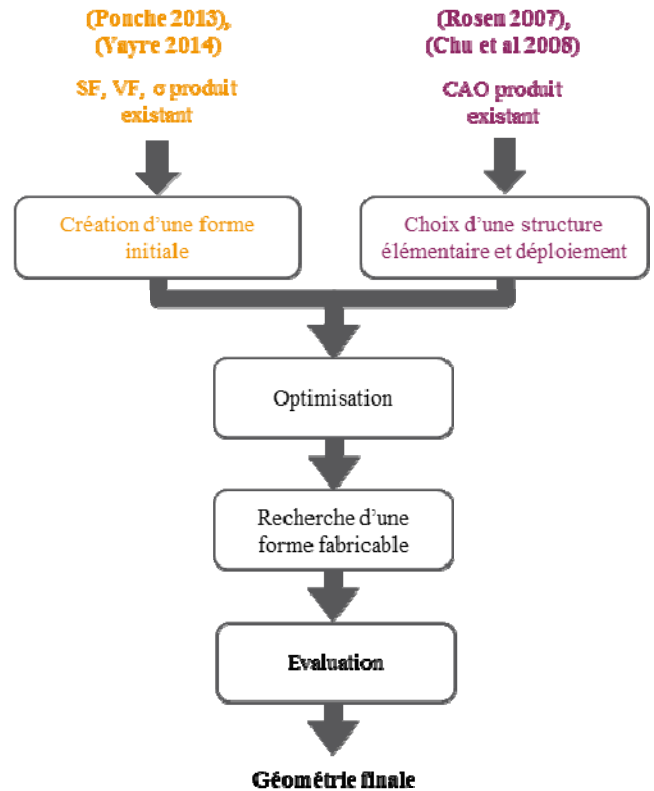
(Ponche 2013), (Vayre 2014)

SF, VF, σ produit existant

(Rosen 2007), (Chu et al 2008)

CAO produit existant

Création d'une forme initiale

Choix d'une structure élémentaire et déploiement

Optimisation

Recherche d'une forme fabricable

Evaluation

Géométrie finale